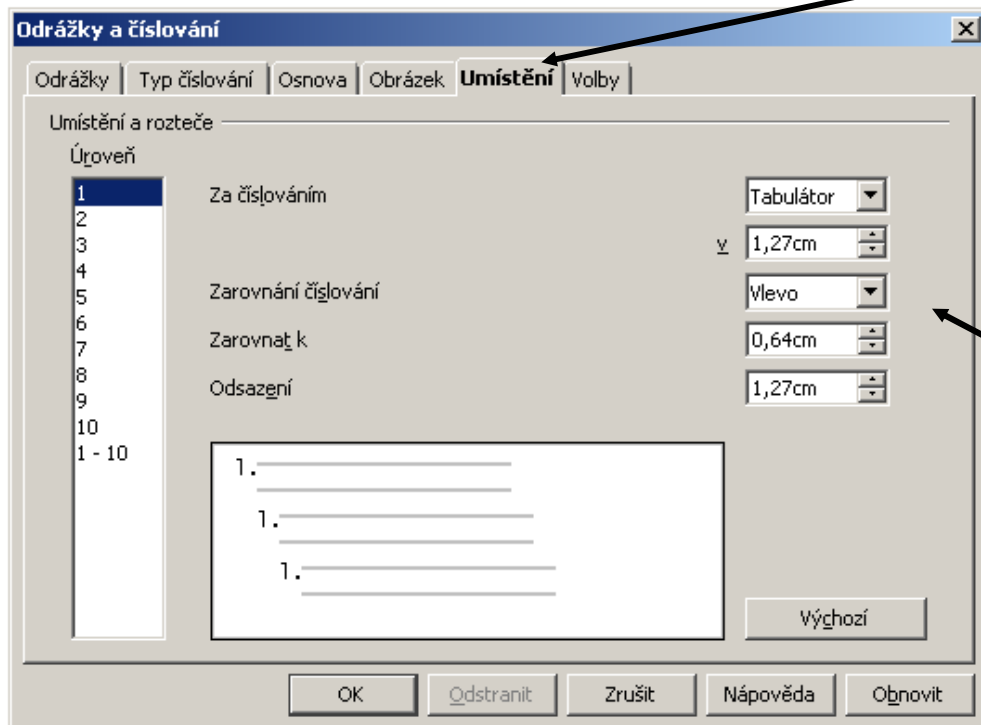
Odrážky a číslování

Odrážky | Typ číslování | Osnova | Obrázek | Umístění | Volby

Umístění a rozteče

Úroveň

1
2
3
4
5
6
7
8
9
10
1 - 10

Za číslováním

Tabulátor

v 1,27cm

Zarovnání číslování

Vlevo

Zarovnat k

0,64cm

Odsazení

1,27cm

1.

1.

1.

Výchozí

OK | Odstranit | Zrušit | Nápověda | Obnovit